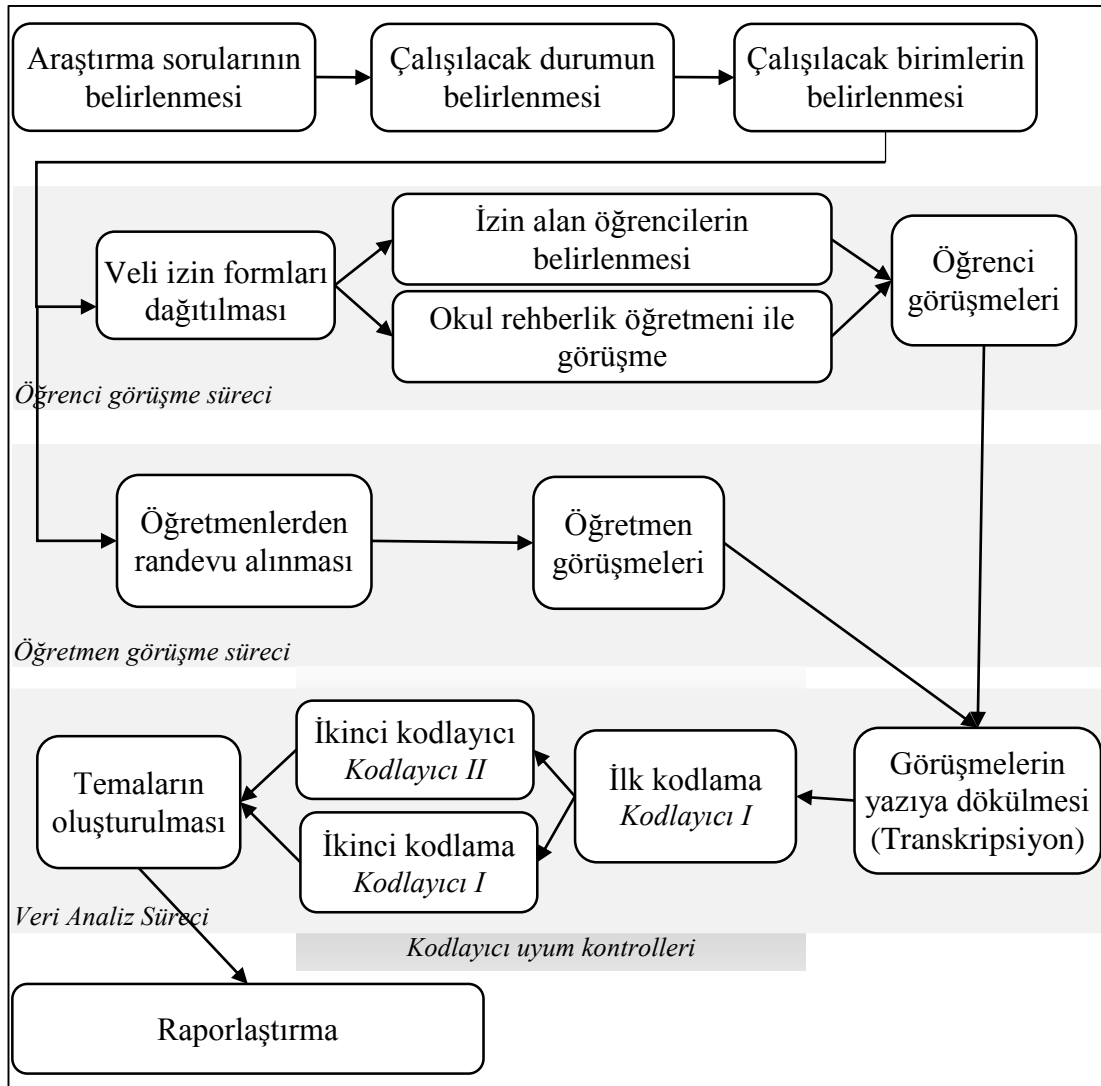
Araştırma sorularının belirlenmesi

Çalışılacak durumun belirlenmesi

Çalışılacak birimlerin belirlenmesi

Veli izin formları dağıtılması

İzin alan öğrencilerin belirlenmesi

Okul rehberlik öğretmeni ile görüşme

Öğrenci görüşmeleri

Öğrenci görüşme süreci

Öğretmenlerden randevu alınması

Öğretmen görüşmeleri

Öğretmen görüşme süreci

Temaların oluşturulması

İkinci kodlayıcı
Kodlayıcı II

İkinci kodlama
Kodlayıcı I

İlk kodlama
Kodlayıcı I

Görüşmelerin yazıya dökülmesi (Transkripsiyon)

Veri Analiz Süreci

Kodlayıcı uyum kontrolleri

Raporlaştırma